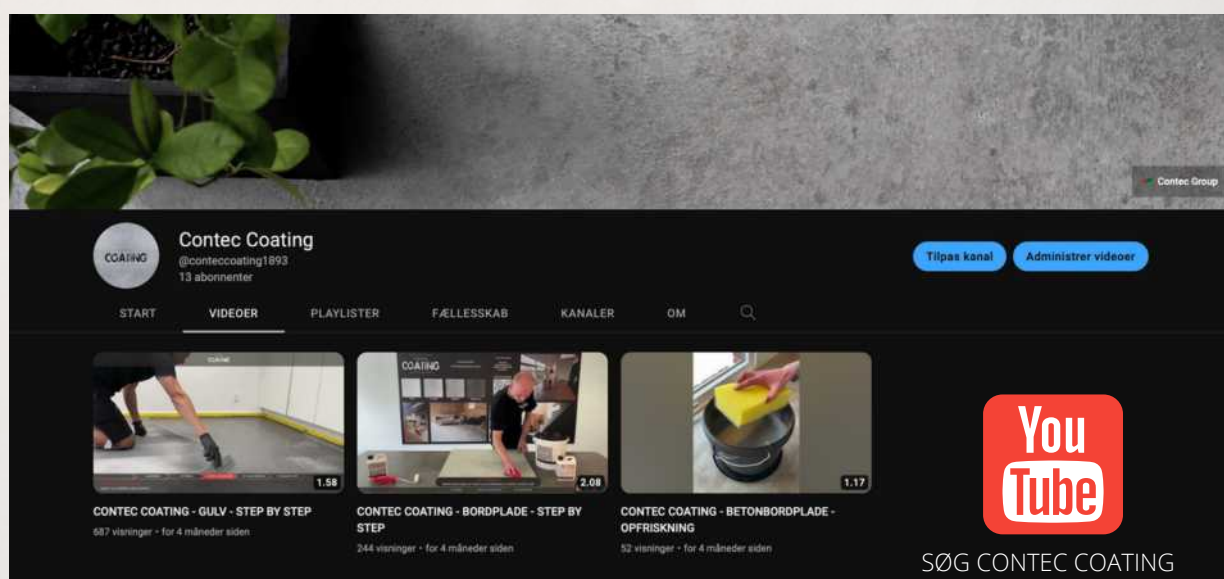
Contec Group

COATING

Contec Coating
@conteccoating1893
13 abonnenter

Tilpas kanal
Administrer videoer

START
VIDEOER
PLAYLISTER
FÆLLESSKAB
KANALER
OM

1.58
CONTEC COATING - GULV - STEP BY STEP
687 visninger • for 4 måneder siden

COATING
2.08
CONTEC COATING - BORDPLADE - STEP BY STEP
244 visninger • for 4 måneder siden

1.17
CONTEC COATING - BETONBORDPLADE - OPFRISKNING
52 visninger • for 4 måneder siden

You Tube

SØG CONTEC COATING